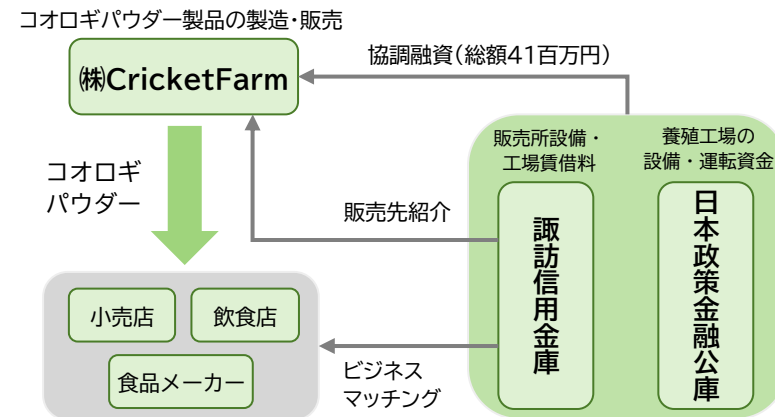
コオロギパウダー製品の製造・販売

㈱CricketFarm

協調融資(総額41百万円)

コオロギパウダー

販売所設備・工場賃借料

養殖工場の設備・運転資金

販売先紹介

諏訪信用金庫

日本政策金融公庫

小売店

飲食店

食品メーカー

ビジネスマッチング